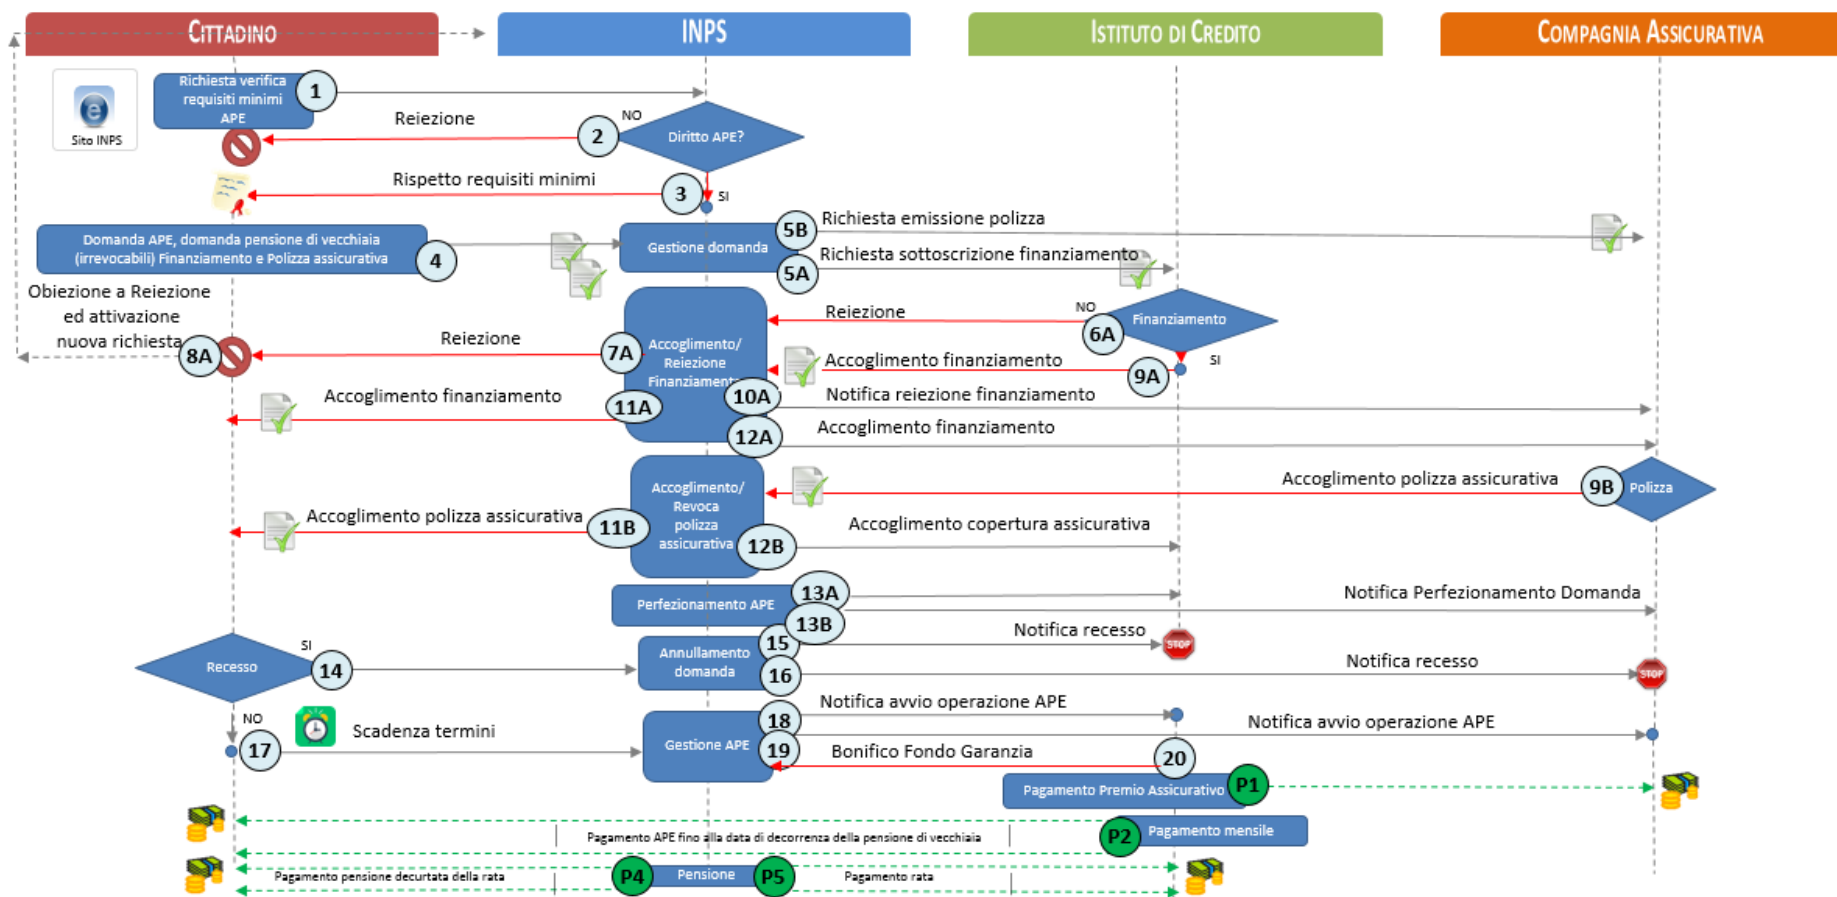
CITTADINO
INPS
ISTITUTO DI CREDITO
COMPAGNIA ASSICURATIVA

Sito INPS

Richiesta verifica requisiti minimi APE
1
Reiezione
2
NO
Diritto APE?
Rispetto requisiti minimi
3
SI
Domanda APE, domanda pensione di vecchiaia (irrevocabili) Finanziamento e Polizza assicurativa
4
Gestione domanda
5B
Richiesta emissione polizza
5A
Richiesta sottoscrizione finanziamento
Obiezione a Reiezione ed attivazione nuova richiesta
8A
Reiezione
7A
Accoglimento/ Reiezione Finanziamento
Reiezione
NO
6A
Finanziamento
Accoglimento finanziamento
9A
SI
Accoglimento finanziamento
11A
10A
Notifica reiezione finanziamento
12A
Accoglimento finanziamento
Accoglimento/ Revoca polizza assicurativa
Accoglimento polizza assicurativa
9B
Polizza
Accoglimento polizza assicurativa
11B
12B
Accoglimento copertura assicurativa
Perfezionamento APE
13A
13B
Notifica Perfezionamento Domanda
15
Notifica recesso
STOP
Recesso
SI
14
Annullamento domanda
16
Notifica recesso
STOP
NO
17
Scadenza termini
Gestione APE
18
Notifica avvio operazione APE
Notifica avvio operazione APE
19
Bonifico Fondo Garanzia
20
Pagamento Premio Assicurativo
P1
P2
Pagamento mensile
Pagamento APE fino alla data di decorrenza della pensione di vecchiaia
Pagamento pensione decurtata della rata
P4
Pensione
P5
Pagamento rata